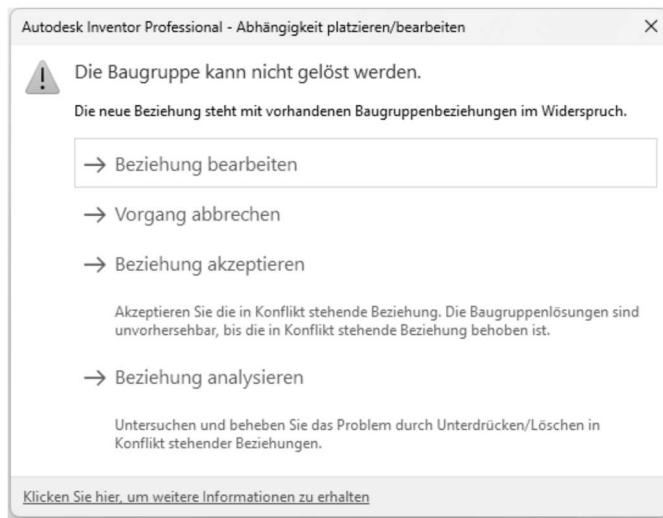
Autodesk Inventor Professional - Abhängigkeit platzieren/bearbeiten ×

Die Baugruppe kann nicht gelöst werden.

Die neue Beziehung steht mit vorhandenen Baugruppenbeziehungen im Widerspruch.

→ Beziehung bearbeiten

→ Vorgang abbrechen

→ Beziehung akzeptieren

Akzeptieren Sie die in Konflikt stehende Beziehung. Die Baugruppenlösungen sind unvorhersehbar, bis die in Konflikt stehende Beziehung behoben ist.

→ Beziehung analysieren

Untersuchen und beheben Sie das Problem durch Unterdrücken/Löschen in Konflikt stehender Beziehungen.

Klicken Sie hier, um weitere Informationen zu erhalten